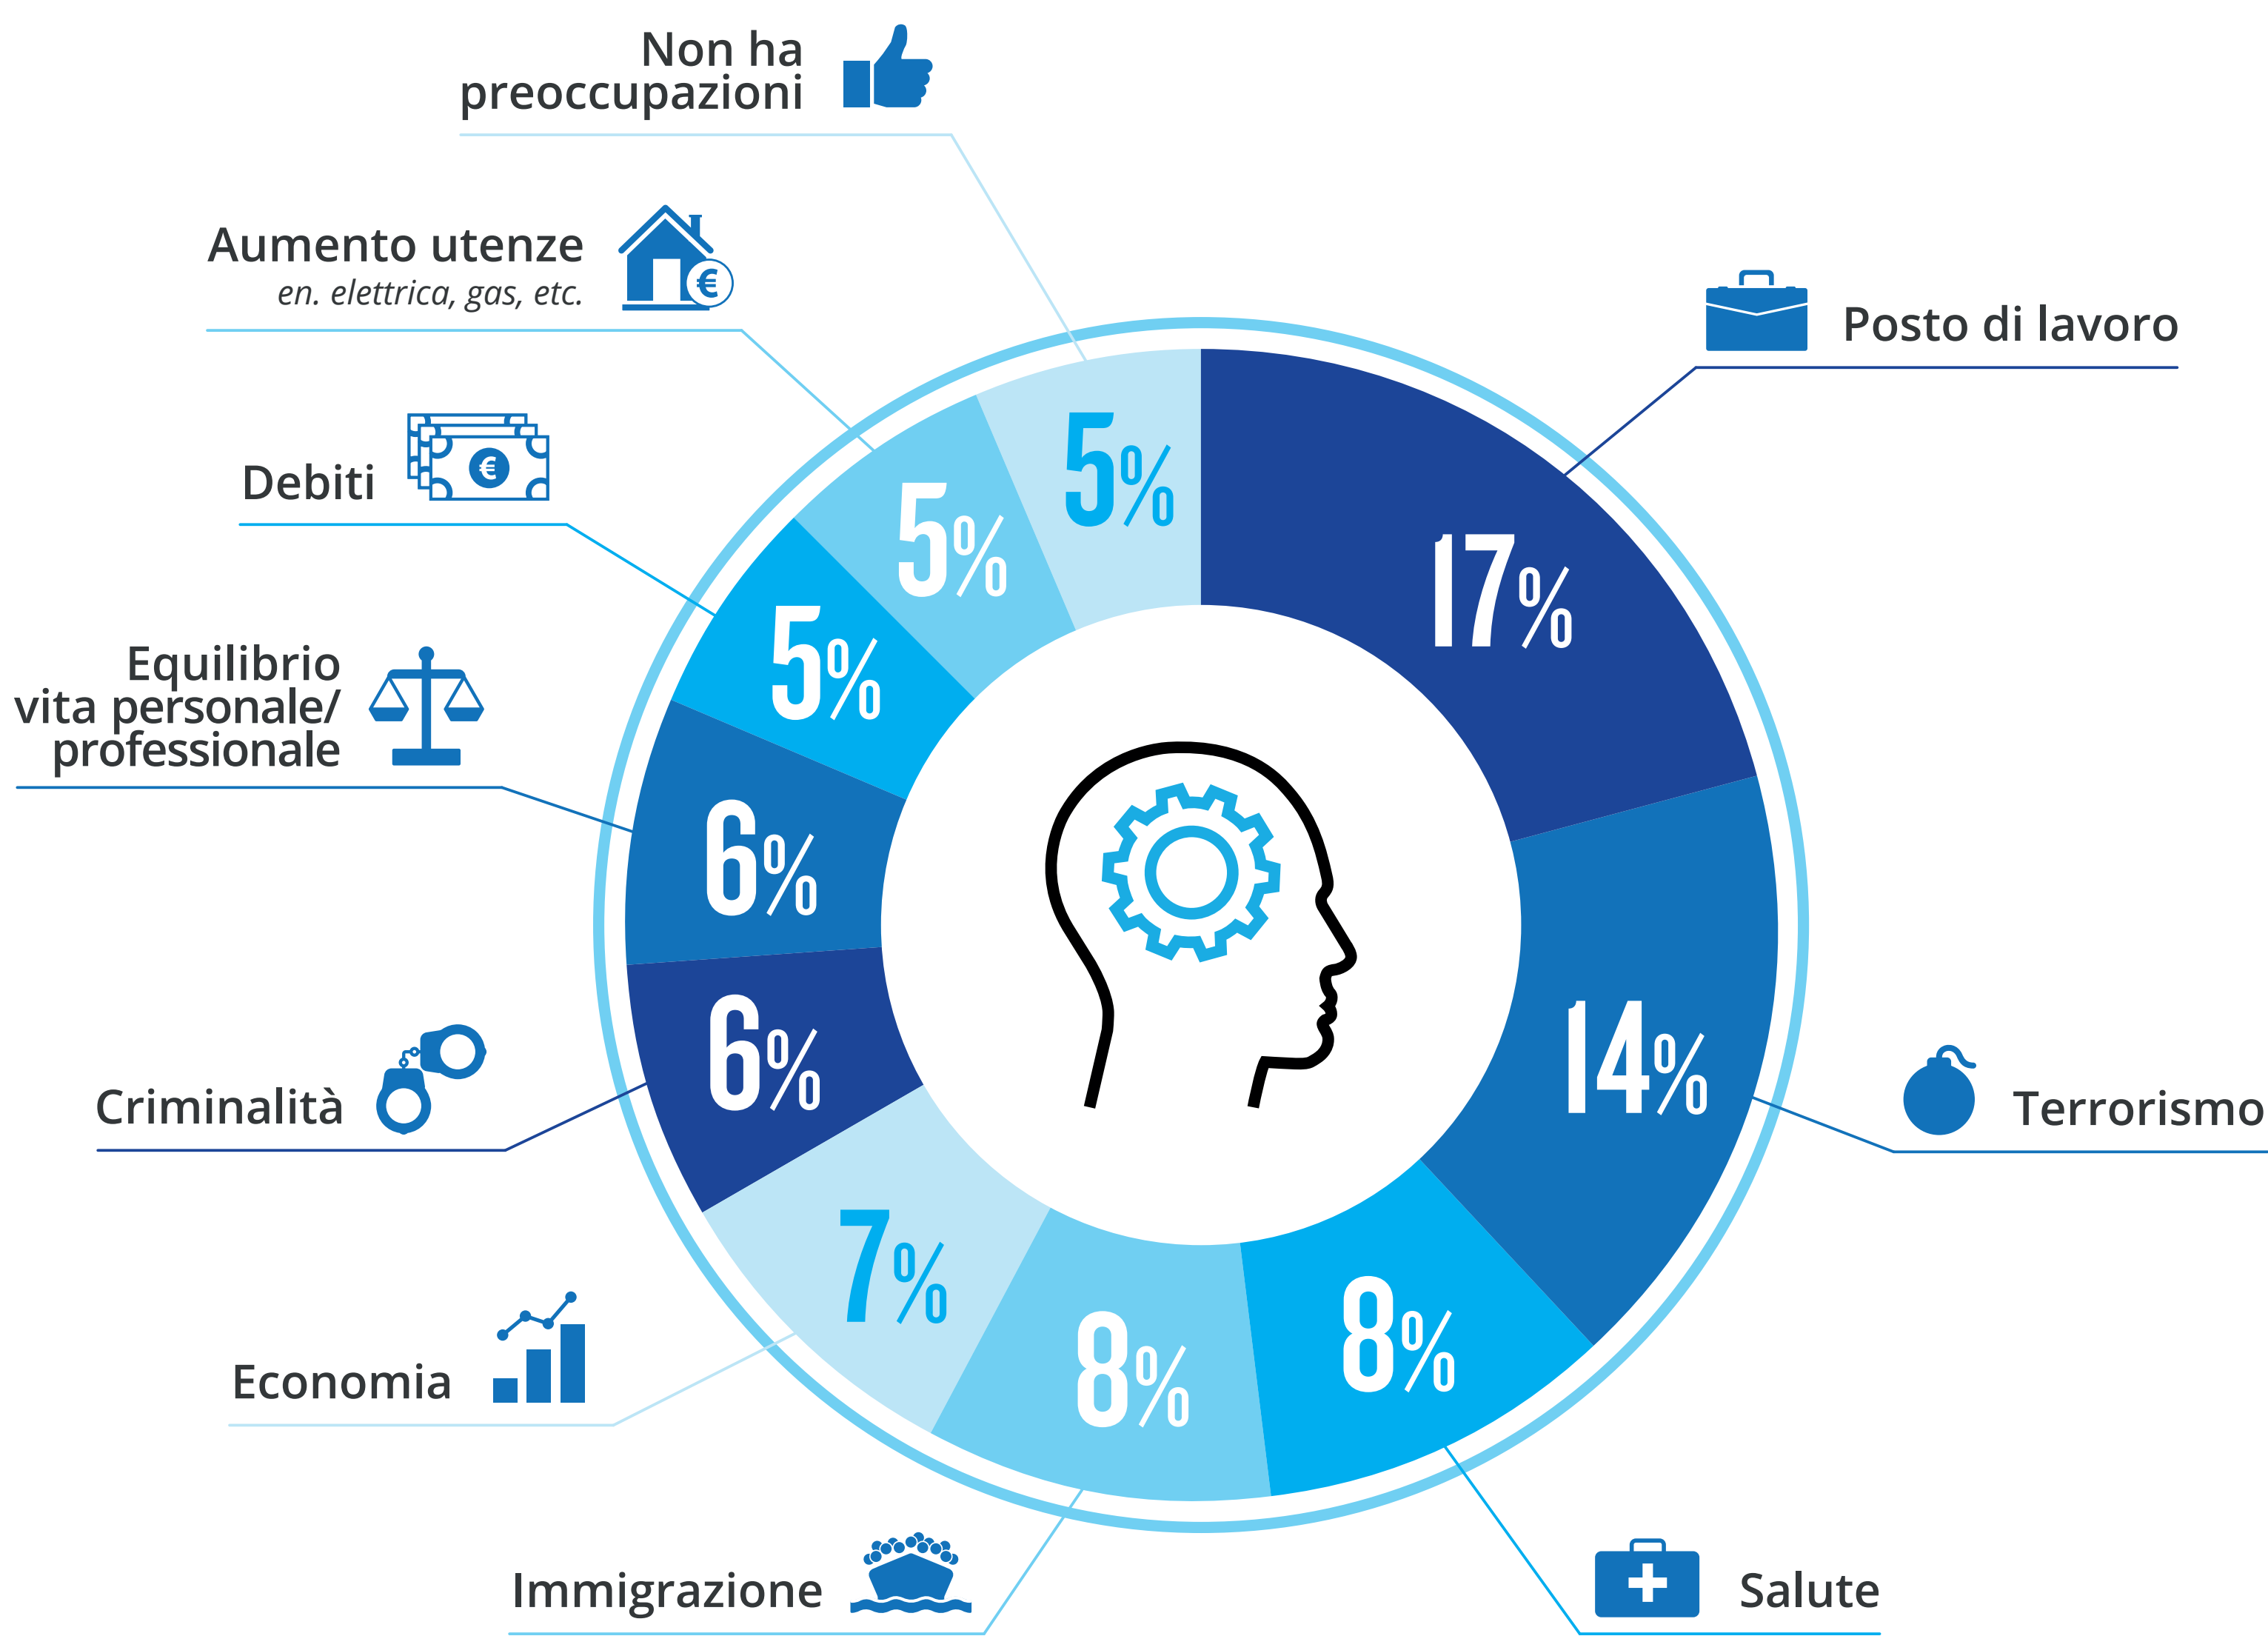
Non ha preoccupazioni

Aumento utenze
en. elettrica, gas, etc.

Debiti

Equilibrio vita personale/ professionale

Criminalità

Economia

Immigrazione

Posto di lavoro

Terrorismo

Salute

5%
5%
5%
6%
6%
7%
8%
8%
14%
17%

€
€